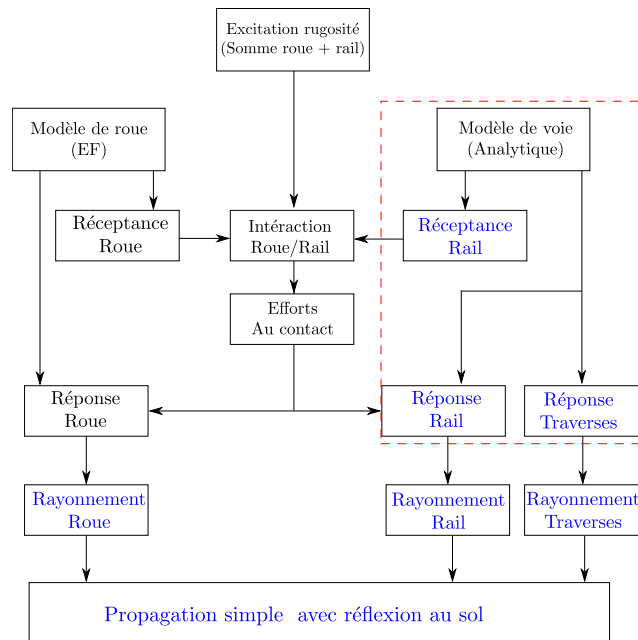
Excitation rugosité
(Somme roue + rail)

Modèle de roue
(EF)

Modèle de voie
(Analytique)

Réceptance
Roue

Intéraction
Roue/Rail

Réceptance
Rail

Efforts
Au contact

Réponse
Roue

Réponse
Rail

Réponse
Traverses

Rayonnement
Roue

Rayonnement
Rail

Rayonnement
Traverses

Propagation simple avec réflexion au sol